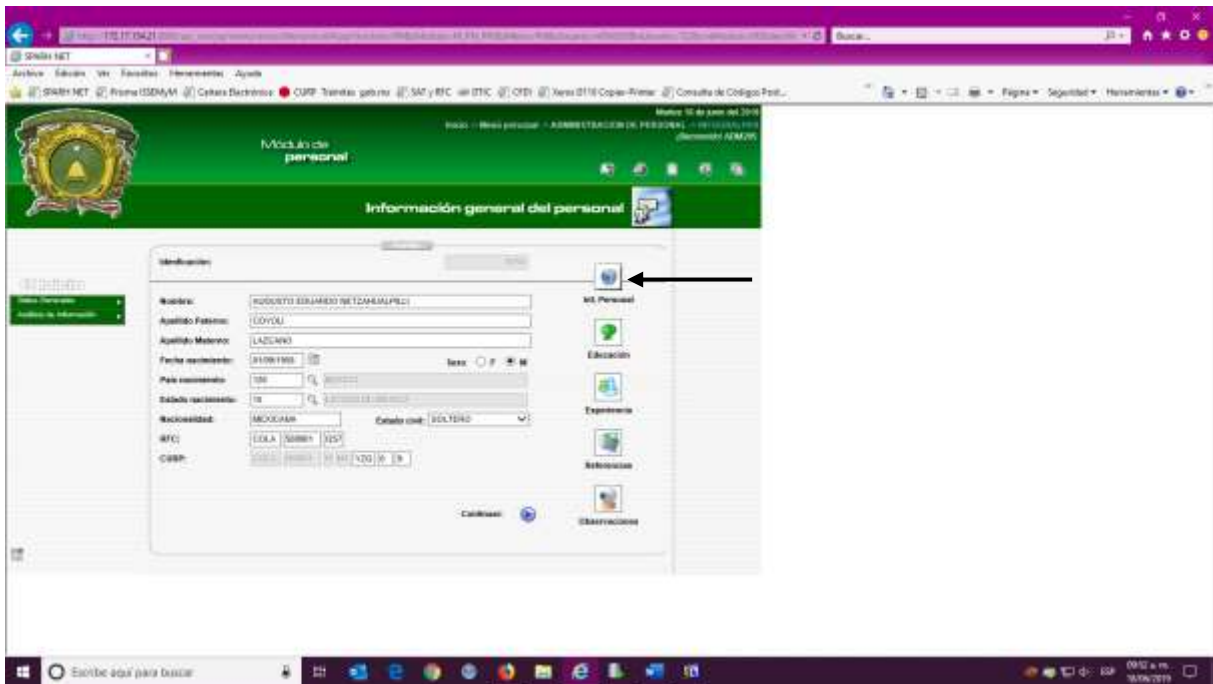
SPARH NET

Archivo Edición Ver Favoritos Herramientas Ayuda

Buscar...

Página ▾ Seguridad ▾ Herramientas ▾

Martes 18 de junio del 2019

Módulo de personal

Información general del personal

Datos Generales

Análisis de Información

Identificación:

Nombre: AUGUSTO EDUARDO NETZAHUALPILLI

Apellido Paterno: COYOLI

Apellido Materno: LAZCANO

Fecha nacimiento: 01/08/1993

Sexo: ○ F ◉ M

País nacimiento: 105

Estado nacimiento: 15

Nacionalidad: MEXICANA

Estado civil: SOLTERO

RFC: COLA 930801 3257

CURP: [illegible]

Continuar

Inf. Personal

Educación

Experiencia

Referencias

Observaciones

Escribe aquí para buscar

ESP

09:52 a.m.
18/06/2019